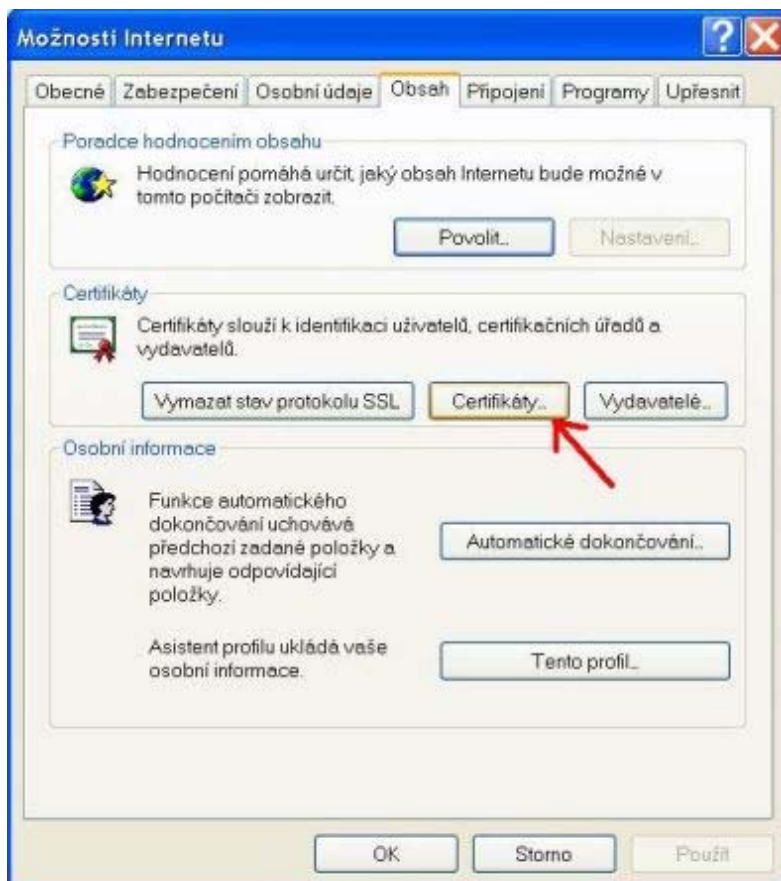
Možnosti Internetu

Obecné | Zabezpečení | Osobní údaje | Obsah | Připojení | Programy | Upřesnit

Poradce hodnocením obsahu

Hodnocení pomáhá určit, jaký obsah Internetu bude možné v tomto počítači zobrazit.

Povolit...

Nastavení...

Certifikáty

Certifikáty slouží k identifikaci uživatelů, certifikačních úřadů a vydavatelů.

Vymazat stav protokolu SSL

Certifikáty...

Vydavatelé...

Osobní informace

Funkce automatického dokončování uchovává předchozí zadané položky a navrhuje odpovídající položky.

Automatické dokončování...

Asistent profilu ukládá vaše osobní informace.

Tento profil...

OK

Storno

Použít